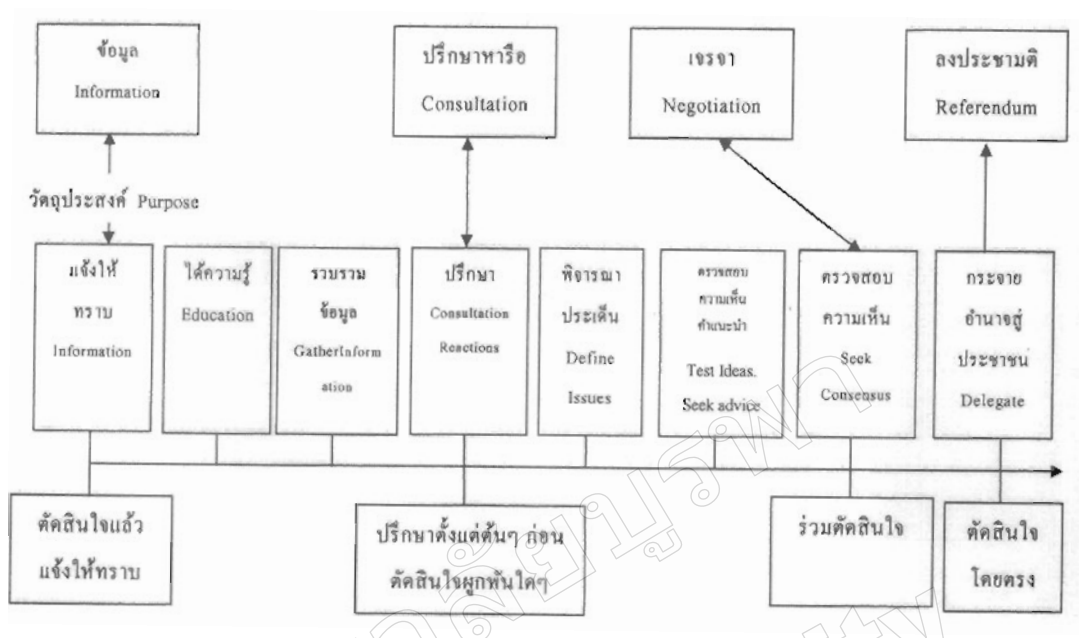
ข้อมูล Information

ปรึกษาหารือ Consultation

เจรจา Negotiation

ลงประชามติ Referendum

วัตถุประสงค์ Purpose

แจ้งให้ทราบ Information

ได้ความรู้ Education

รวบรวมข้อมูล GatherInformation

ปรึกษา Consultation Reactions

พิจารณาประเด็น Define Issues

ตรวจสอบความเห็นคำแนะนำ Test Ideas. Seek advice

ตรวจสอบความเห็น Seek Consensus

กระจายอำนาจสู่ประชาชน Delegate

ตัดสินใจแล้วแจ้งให้ทราบ

ปรึกษาตั้งแต่ต้นๆ ก่อนตัดสินใจผูกพันใดๆ

ร่วมตัดสินใจ

ตัดสินใจโดยตรง